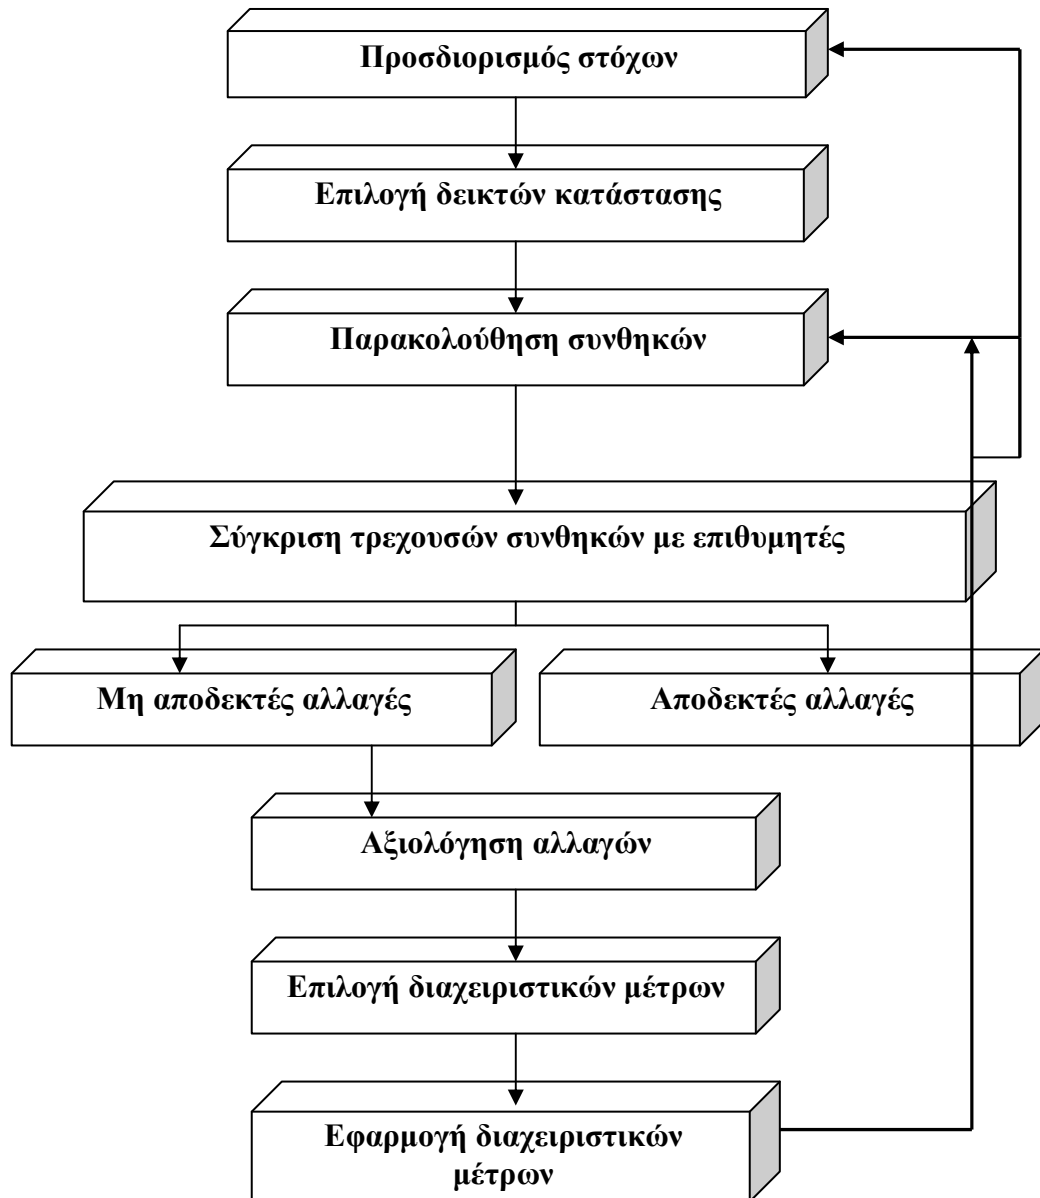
Προσδιορισμός στόχων

Επιλογή δεικτών κατάστασης

Παρακολούθηση συνθηκών

Σύγκριση τρεχουσών συνθηκών με επιθυμητές

Μη αποδεκτές αλλαγές

Αποδεκτές αλλαγές

Αξιολόγηση αλλαγών

Επιλογή διαχειριστικών μέτρων

Εφαρμογή διαχειριστικών μέτρων